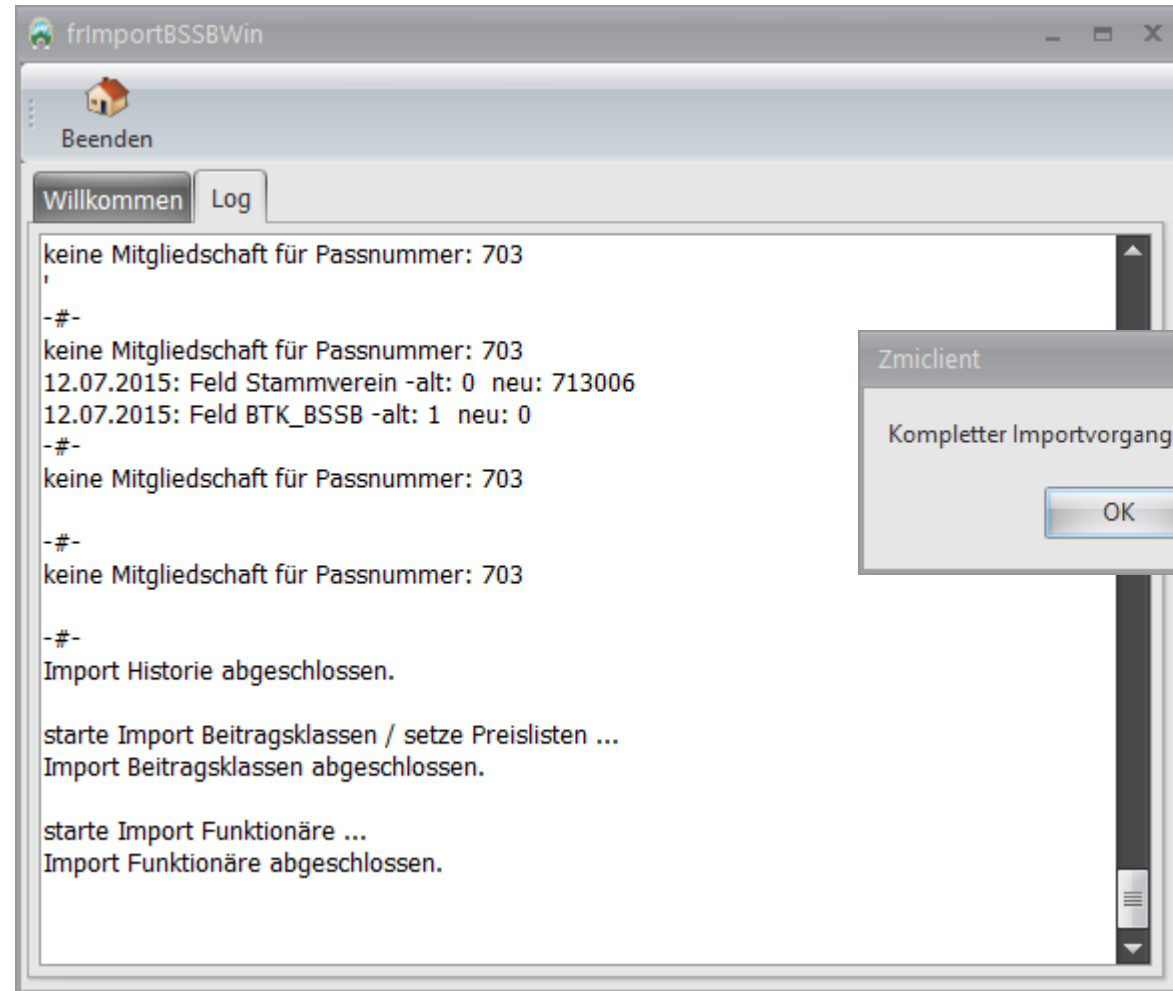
frImportBSSBWin

Beenden

Willkommen | Log

keine Mitgliedschaft für Passnummer: 703
'
-#-
keine Mitgliedschaft für Passnummer: 703
12.07.2015: Feld Stammverein -alt: 0 neu: 713006
12.07.2015: Feld BTK_BSSB -alt: 1 neu: 0
-#-
keine Mitgliedschaft für Passnummer: 703

-#-
keine Mitgliedschaft für Passnummer: 703

-#-
Import Historie abgeschlossen.

starte Import Beitragsklassen / setze Preislisten ...
Import Beitragsklassen abgeschlossen.

starte Import Funktionäre ...
Import Funktionäre abgeschlossen.

Zmiclient

Kompletter Importvorgang

OK